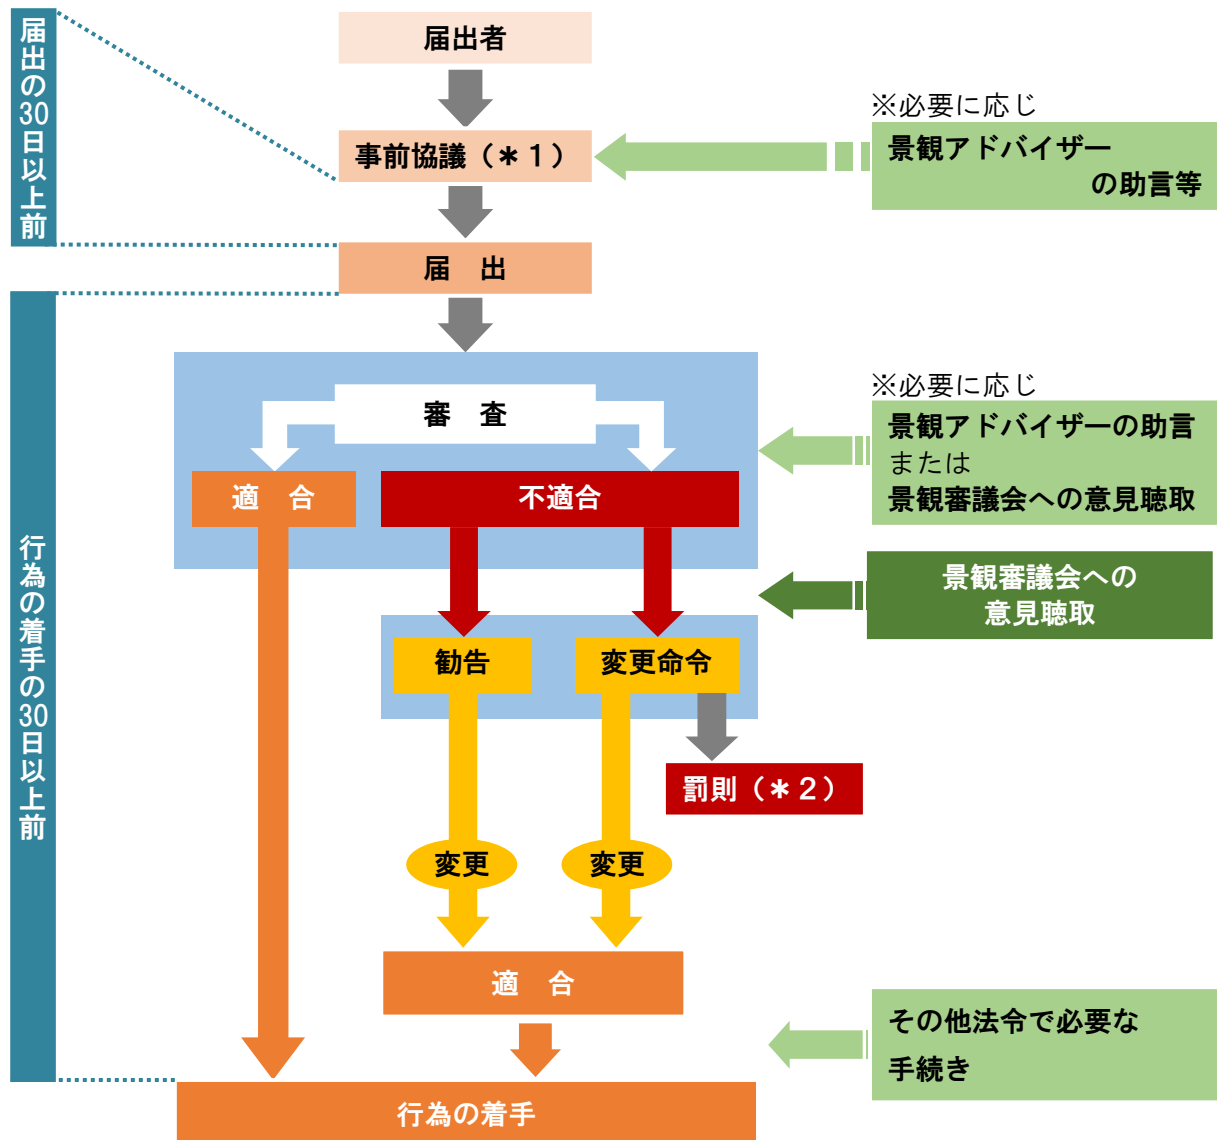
届出の30日以上前

届出者

事前協議（＊１）

※必要に応じ
景観アドバイザーの助言等

届　出

行為の着手の30日以上前

審　査

※必要に応じ
景観アドバイザーの助言
または
景観審議会への意見聴取

適　合

不適合

景観審議会への意見聴取

勧告

変更命令

罰則（＊２）

変更

変更

適　合

その他法令で必要な手続き

行為の着手